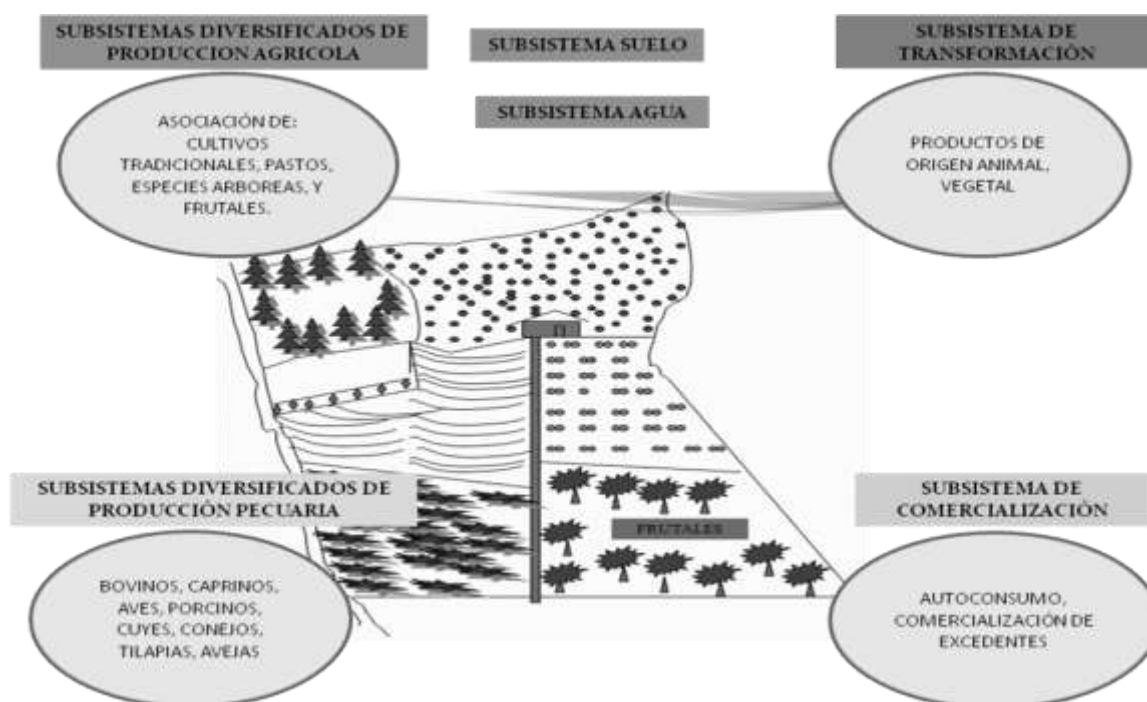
SUBSISTEMAS DIVERSIFICADOS DE PRODUCCION AGRICOLA

SUBSISTEMA SUELO

SUBSISTEMA DE TRANSFORMACIÓN

SUBSISTEMA AGUA

ASOCIACIÓN DE: CULTIVOS TRADICIONALES, PASTOS, ESPECIES ARBOREAS, Y FRUTALES.

PRODUCTOS DE ORIGEN ANIMAL, VEGETAL

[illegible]

SUBSISTEMAS DIVERSIFICADOS DE PRODUCCIÓN PECUARIA

SUBSISTEMA DE COMERCIALIZACIÓN

FRUTALES

BOVINOS, CAPRINOS, AVES, PORCINOS, CUYES, CONEJOS, TILAPIAS, AVEJAS

AUTOCONSUMO, COMERCIALIZACIÓN DE EXCEDENTES